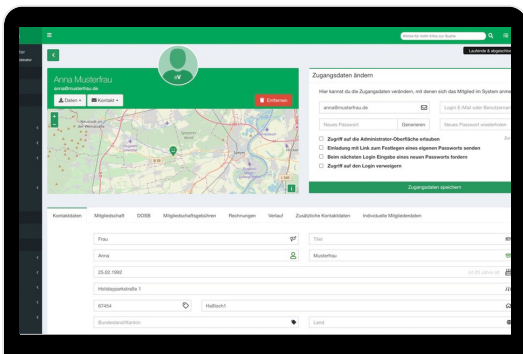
Laufende & abgeschlo

Anna Musterfrau
anna@musterfrau.de

Daten
Kontakt
Entfernen

Zugangsdaten ändern

Hier kannst du die Zugangsdaten verändern, mit denen sich das Mitglied im System anme

anna@musterfrau.de
Login E-Mail oder Benutzerna
Neues Passwort
Generieren
Neues Passwort wiederholen

Zugriff auf die Administrator-Oberfläche erlauben
Einladung mit Link zum Festlegen eines eigenen Passworts senden
Beim nächsten Login Eingabe eines neuen Passworts fordern
Zugriff auf den Login verweigern

Zugangsdaten speichern

Kontaktdaten
Mitgliedschaft
DOSB
Mitgliedschaftsgebühren
Rechnungen
Verlauf
Zusätzliche Kontaktdaten
Individuelle Mitgliedsdaten

Frau
Titel
Anna
Musterfrau
25.02.1992
Holsteinparkstraße 1
67454
Haßloch1
Bundesland/Kanton
Land